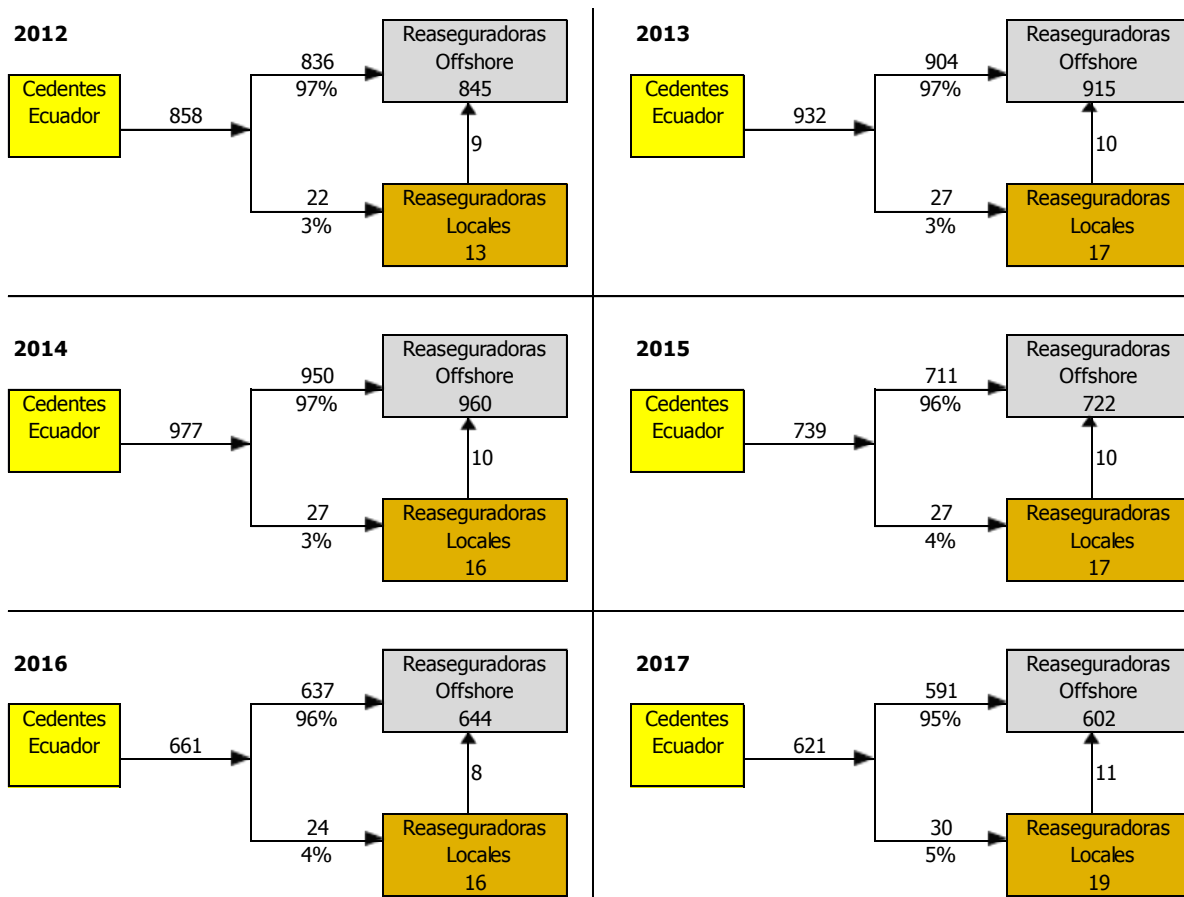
2012

Cedentes Ecuador

858

836
97%

Reaseguradoras Offshore 845

9

22
3%

Reaseguradoras Locales 13

2013

Cedentes Ecuador

932

904
97%

Reaseguradoras Offshore 915

10

27
3%

Reaseguradoras Locales 17

2014

Cedentes Ecuador

977

950
97%

Reaseguradoras Offshore 960

10

27
3%

Reaseguradoras Locales 16

2015

Cedentes Ecuador

739

711
96%

Reaseguradoras Offshore 722

10

27
4%

Reaseguradoras Locales 17

2016

Cedentes Ecuador

661

637
96%

Reaseguradoras Offshore 644

8

24
4%

Reaseguradoras Locales 16

2017

Cedentes Ecuador

621

591
95%

Reaseguradoras Offshore 602

11

30
5%

Reaseguradoras Locales 19